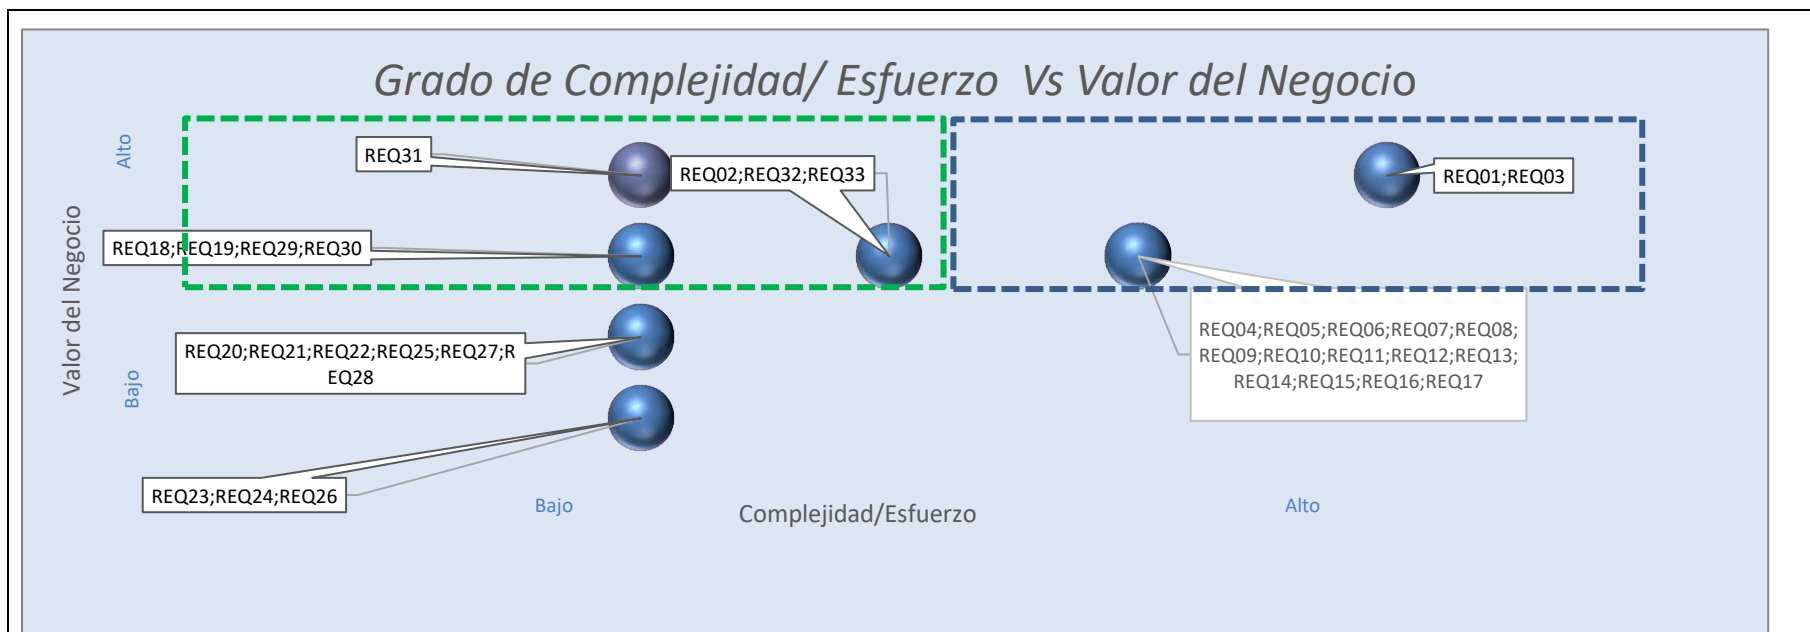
Grado de Complejidad/ Esfuerzo Vs Valor del Negocio

Valor del Negocio

Alto

Bajo

REQ31

REQ02;REQ32;REQ33

REQ01;REQ03

REQ18;REQ19;REQ29;REQ30

REQ04;REQ05;REQ06;REQ07;REQ08;REQ09;REQ10;REQ11;REQ12;REQ13;REQ14;REQ15;REQ16;REQ17

REQ20;REQ21;REQ22;REQ25;REQ27;REQ28

REQ23;REQ24;REQ26

Bajo

Complejidad/Esfuerzo

Alto